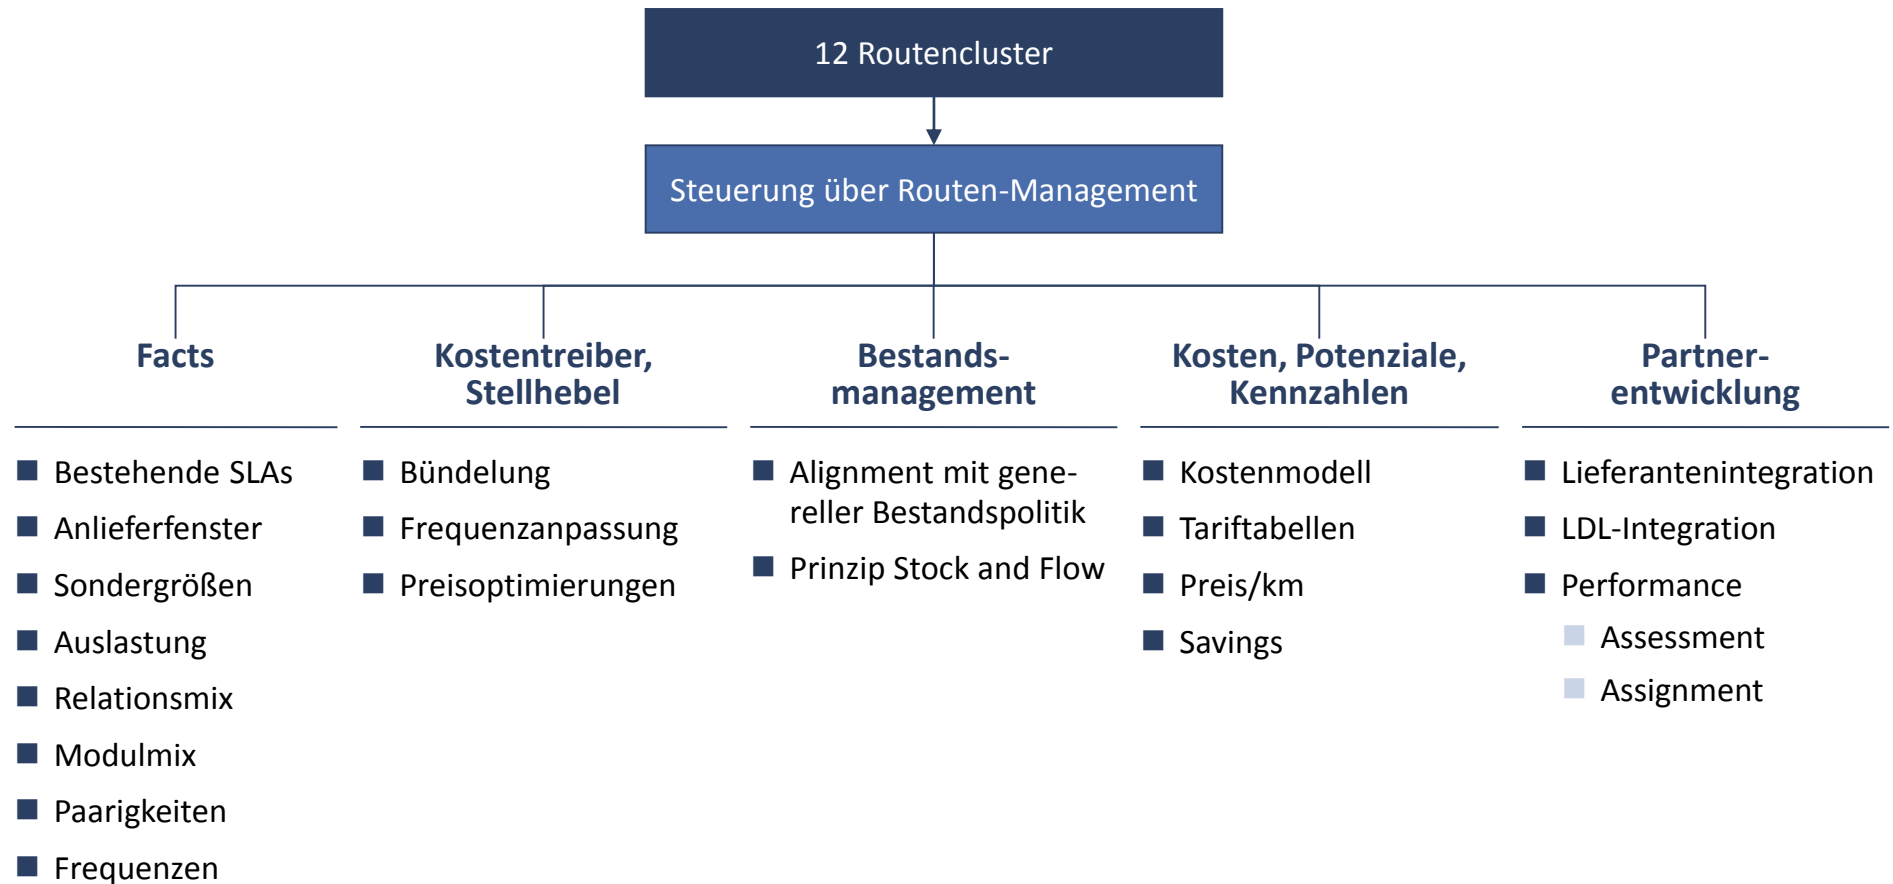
12 Routencluster

Steuerung über Routen-Management

Facts

- Bestehende SLAs
- Anlieferfenster
- Sondergrößen
- Auslastung
- Relationsmix
- Modulmix
- Paarigkeiten
- Frequenzen

Kostentreiber, Stellhebel

- Bündelung
- Frequenzanpassung
- Preisoptimierungen

Bestandsmanagement

- Alignment mit genereller Bestandspolitik
- Prinzip Stock and Flow

Kosten, Potenziale, Kennzahlen

- Kostenmodell
- Tariftabellen
- Preis/km
- Savings

Partnerentwicklung

- Lieferantenintegration
- LDL-Integration
- Performance
  - Assessment
  - Assignment